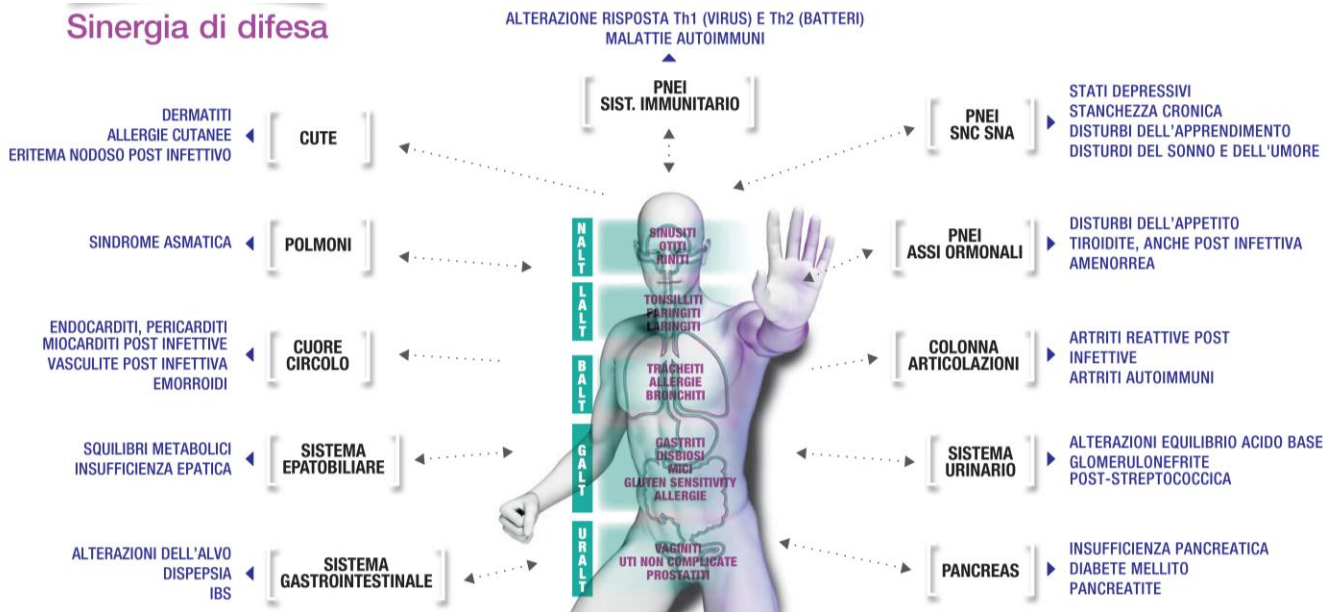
Sinergia di difesa

ALTERAZIONE RISPOSTA Th1 (VIRUS) E Th2 (BATTERI)
MALATTIE AUTOIMMUNI

PNEI
SIST. IMMUNITARIO

DERMATITI
ALLERGIE CUTANEE
ERITEMA NODOSO POST INFETTIVO

CUTE

PNEI
SNC SNA

STATI DEPRESSIVI
STANCHEZZA CRONICA
DISTURBI DELL'APPRENDIMENTO
DISTURDI DEL SONNO E DELL'UMORE

SINDROME ASMATICA

POLMONI

NALT

SINUSITI
OTITI
RINITI

PNEI
ASSI ORMONALI

DISTURBI DELL'APPETITO
TIROIDITE, ANCHE POST INFETTIVA
AMENORREA

LALT

TONSILLITI
FARINGITI
LARINGITI

ENDOCARDITI, PERICARDITI
MIOCARDITI POST INFETTIVE
VASCULITE POST INFETTIVA
EMORROIDI

CUORE
CIRCOLO

BALT

TRACHEITI
ALLERGIE
BRONCHITI

COLONNA
ARTICOLAZIONI

ARTRITI REATTIVE POST
INFETTIVE
ARTRITI AUTOIMMUNI

SQUILIBRI METABOLICI
INSUFFICIENZA EPATICA

SISTEMA
EPATOBILIARE

GALT

GASTRITI
DISBIOSI
MICI
GLUTEN SENSITIVITY
ALLERGIE

SISTEMA
URINARIO

ALTERAZIONI EQUILIBRIO ACIDO BASE
GLOMERULONEFRITE
POST-STREPTOCOCCICA

ALTERAZIONI DELL'ALVO
DISPEPSIA
IBS

SISTEMA
GASTROINTESTINALE

URALT

VAGINITI
UTI NON COMPLICATE
PROSTATITI

PANCREAS

INSUFFICIENZA PANCREATICA
DIABETE MELLITO
PANCREATITE